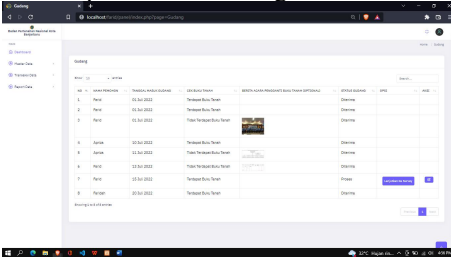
Gudang

localhost/lardi/pass/index.php?page=Gudang

Badan Pertanahan Nasional Kota Balikpapan

Dashboard

Master Data

Transaksi Data

Report Data

Home / Gudang

Gudang

Show 10 entries

Search:

| NO | NAMA PEMOHON | TANGGAL MASUK GUDANG | CEK BUKU TANAH | BERITA ACARA PENGGANTI BUKU TANAH (OPTIONAL) | STATUS GUDANG | OPSI | AKSI |
|---|---|---|---|---|---|---|---|
| 1 | Farid | 01 Juli 2022 | Terdapat Buku Tanah | | Diterima | | |
| 2 | Farid | 01 Juli 2022 | Terdapat Buku Tanah | | Diterima | | |
| 3 | Farid | 01 Juli 2022 | Tidak Terdapat Buku Tanah | | Diterima | | |
| 4 | Aprida | 08 Juli 2022 | Terdapat Buku Tanah | | Diterima | | |
| 5 | Aprida | 11 Juli 2022 | Tidak Terdapat Buku Tanah | | Diterima | | |
| 6 | Farid | 13 Juli 2022 | Terdapat Buku Tanah | | Diterima | | |
| 7 | Farid | 13 Juli 2022 | Tidak Terdapat Buku Tanah | | Proses | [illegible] | |
| 8 | Fardan | 01 Juli 2022 | Terdapat Buku Tanah | | Diterima | | |

Showing 1 to 8 of 8 entries

Previous 1 Next

32°C Hujan ris... 4:06 PM